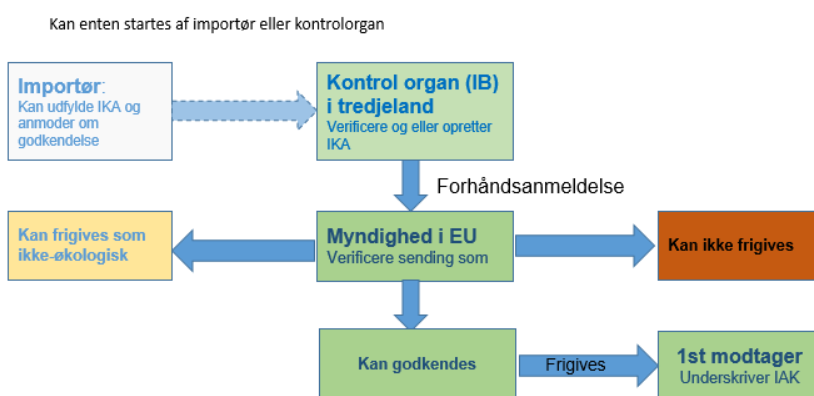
Kan enten startes af importør eller kontrolorgan

Importør:
Kan udfylde IKA og anmoder om godkendelse

Kontrol organ (IB) i tredjeland
Verificere og eller opretter IKA

Forhåndsanmeldelse

Kan frigives som ikke-økologisk

Myndighed i EU
Verificere sending som

Kan ikke frigives

Kan godkendes

Frigives

1st modtager
Underskriver IAK